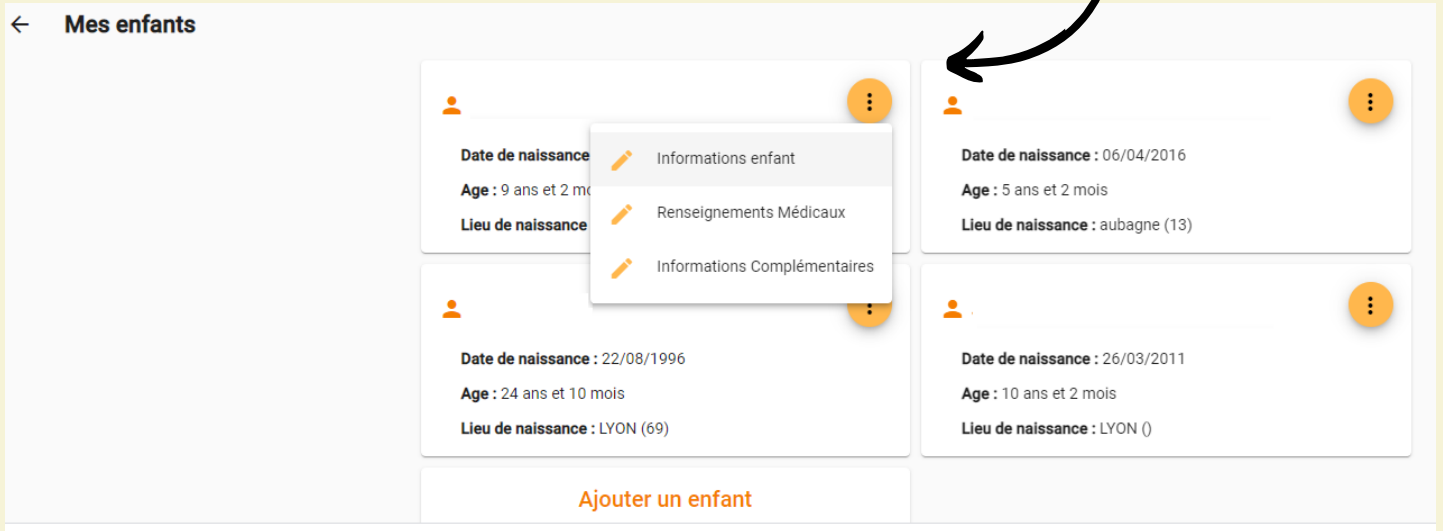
Mes enfants

Date de naissance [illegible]

Age : 9 ans et 2 mo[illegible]

Lieu de naissance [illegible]

Informations enfant

Renseignements Médicaux

Informations Complémentaires

Date de naissance : 06/04/2016

Age : 5 ans et 2 mois

Lieu de naissance : aubagne (13)

Date de naissance : 22/08/1996

Age : 24 ans et 10 mois

Lieu de naissance : LYON (69)

Date de naissance : 26/03/2011

Age : 10 ans et 2 mois

Lieu de naissance : LYON ()

Ajouter un enfant